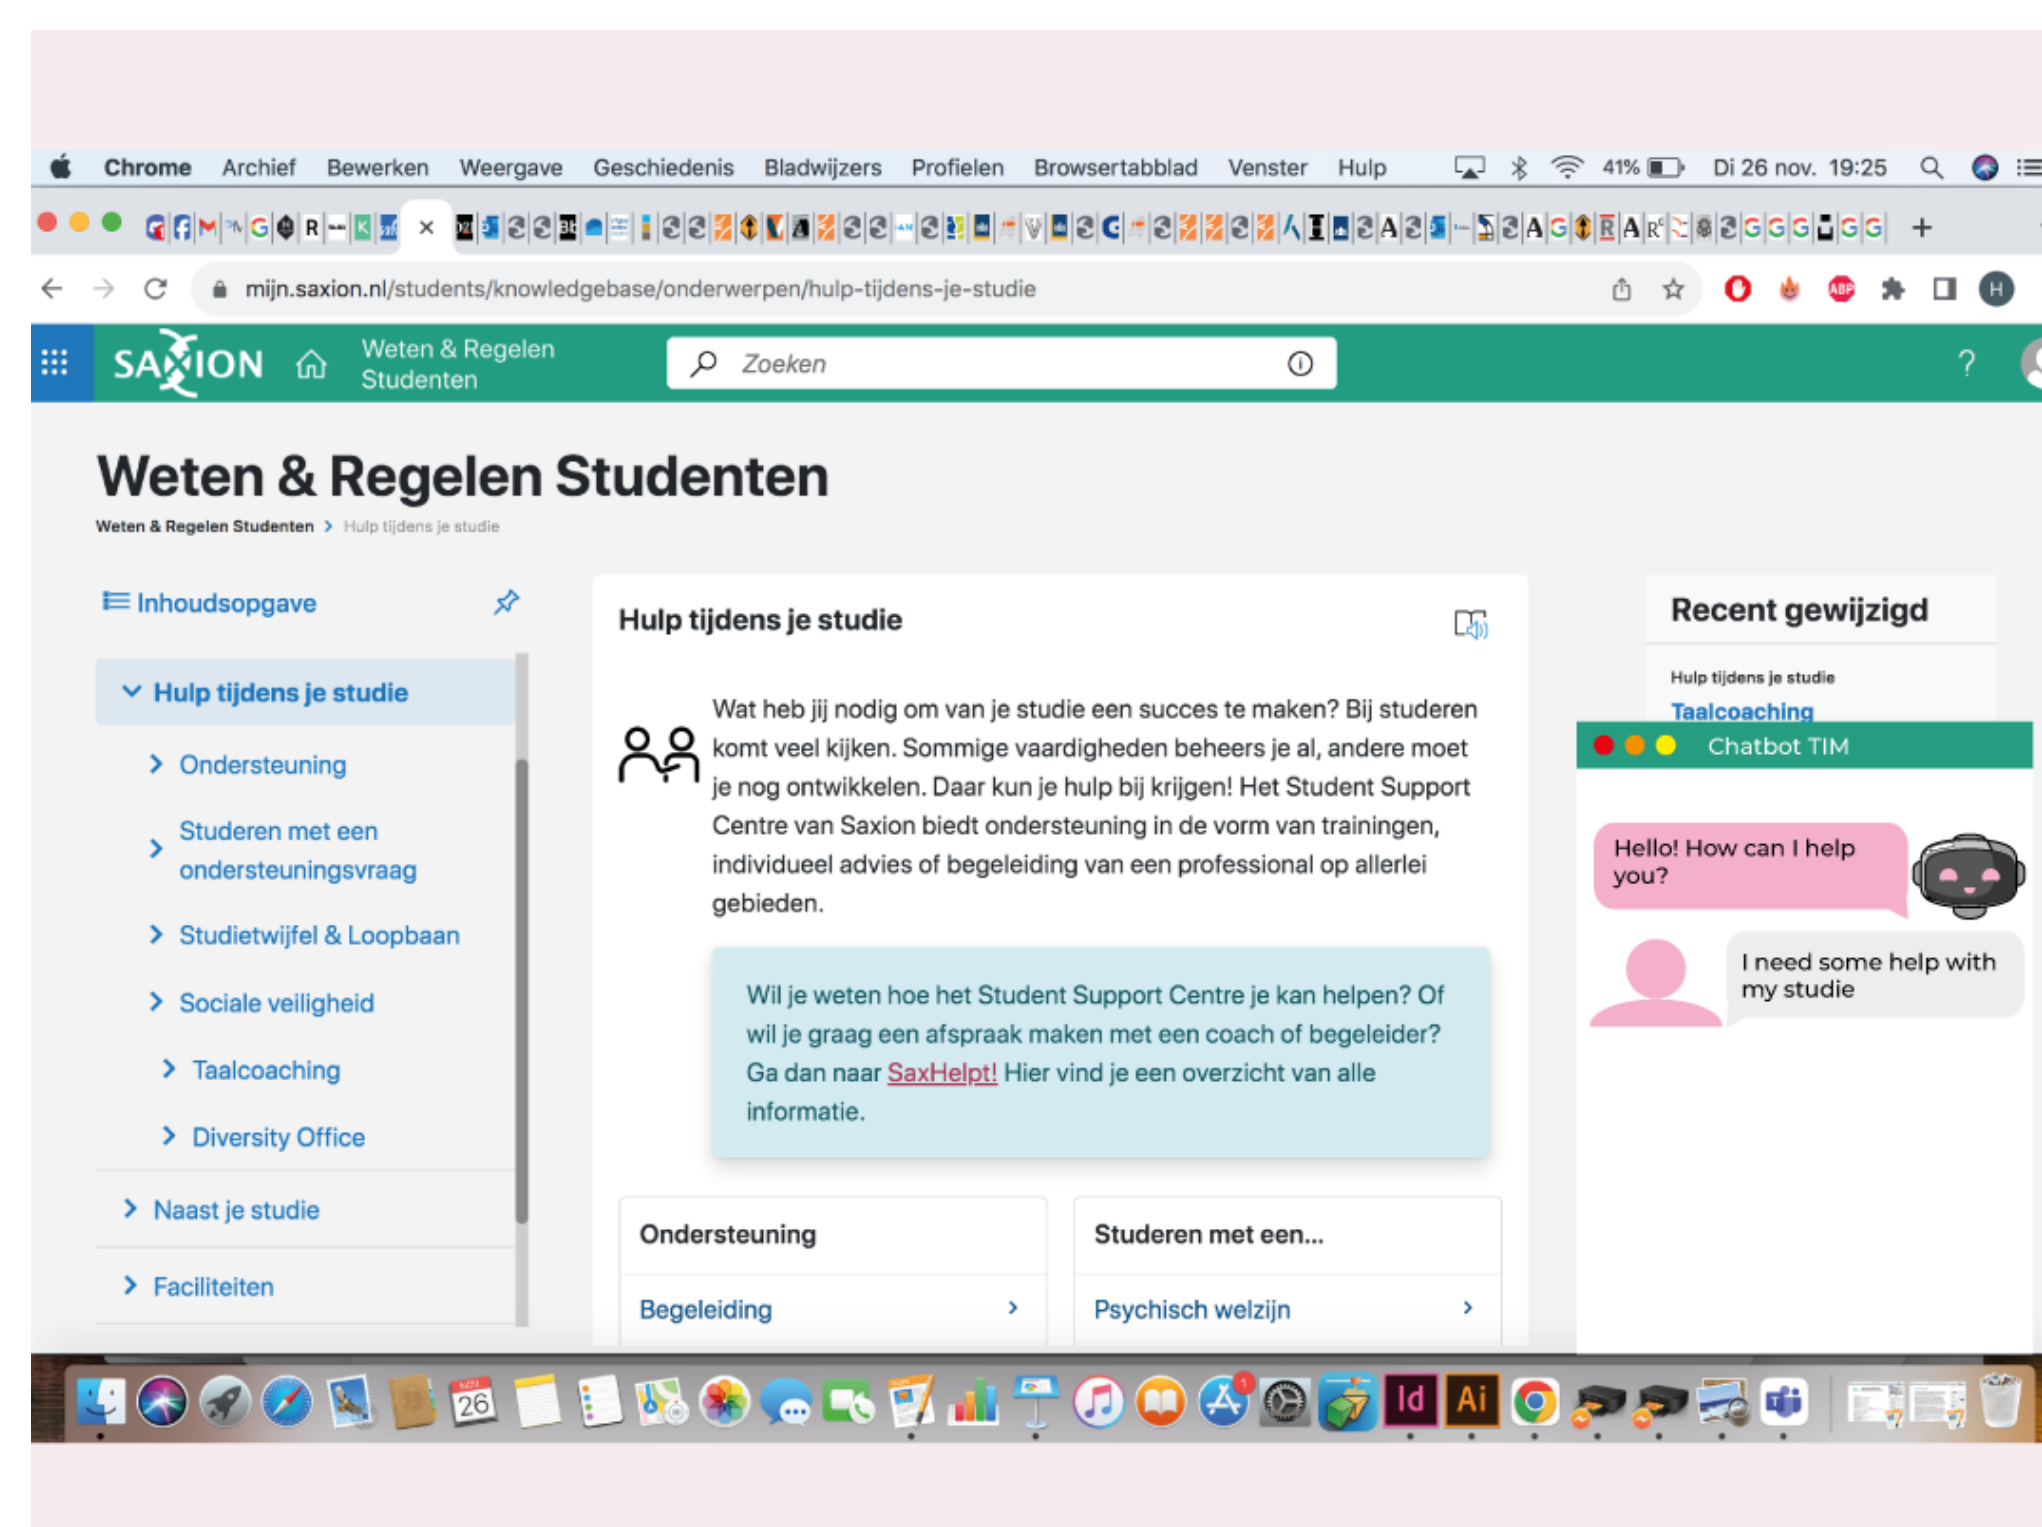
Chrome Archief Bewerken Weergave Geschiedenis Bladwijzers Profielen Browsertabblad Venster Hulp 41% Di 26 nov. 19:25

mijn.saxion.nl/students/knowledgebase/onderwerpen/hulp-tijdens-je-studie

SAXION Weten & Regelen Studenten Zoeken ?

Weten & Regelen Studenten

Weten & Regelen Studenten > Hulp tijdens je studie

Inhoudsopgave

Hulp tijdens je studie
Ondersteuning
Studeren met een ondersteuningsvraag
Studietwijfel & Loopbaan
Sociale veiligheid
Taalcoaching
Diversity Office
Naast je studie
Faciliteiten

Hulp tijdens je studie

Wat heb jij nodig om van je studie een succes te maken? Bij studeren komt veel kijken. Sommige vaardigheden beheers je al, andere moet je nog ontwikkelen. Daar kun je hulp bij krijgen! Het Student Support Centre van Saxion biedt ondersteuning in de vorm van trainingen, individueel advies of begeleiding van een professional op allerlei gebieden.

Wil je weten hoe het Student Support Centre je kan helpen? Of wil je graag een afspraak maken met een coach of begeleider? Ga dan naar SaxHelpt! Hier vind je een overzicht van alle informatie.

Ondersteuning
Begeleiding

Studeren met een...
Psychisch welzijn

Recent gewijzigd

Hulp tijdens je studie
Taalcoaching

Chatbot TIM

Hello! How can I help you?

I need some help with my studie

26 Id Ai